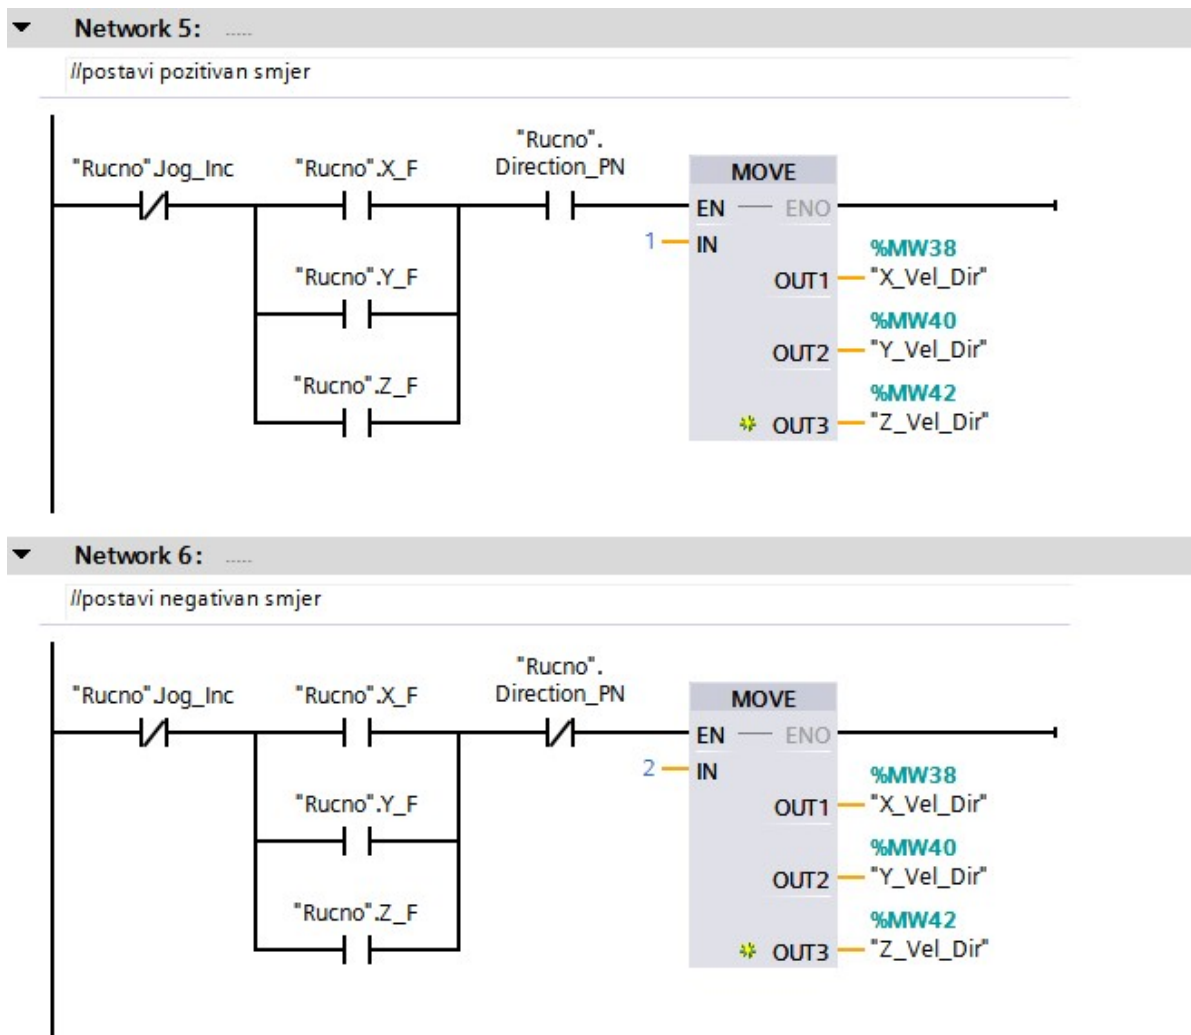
Network 5: .....

//postavi pozitivan smjer

"Rucno".Jog_Inc
"Rucno".X_F
"Rucno".Y_F
"Rucno".Z_F
"Rucno".
Direction_PN

MOVE
EN — ENO
1 — IN
OUT1 — %MW38 "X_Vel_Dir"
OUT2 — %MW40 "Y_Vel_Dir"
OUT3 — %MW42 "Z_Vel_Dir"

Network 6: .....

//postavi negativan smjer

"Rucno".Jog_Inc
"Rucno".X_F
"Rucno".Y_F
"Rucno".Z_F
"Rucno".
Direction_PN

MOVE
EN — ENO
2 — IN
OUT1 — %MW38 "X_Vel_Dir"
OUT2 — %MW40 "Y_Vel_Dir"
OUT3 — %MW42 "Z_Vel_Dir"